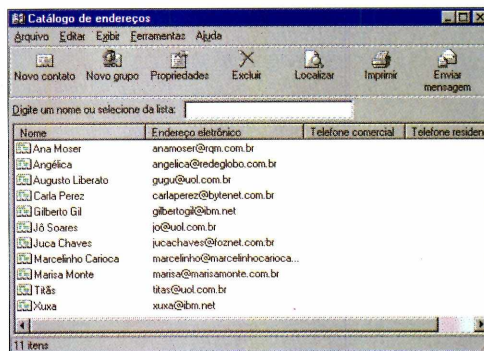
Catálogo de endereços

Arquivo Editar Exibir Ferramentas Ajuda

Novo contato Novo grupo Propriedades Excluir Localizar Imprimir Enviar mensagem

Digite um nome ou selecione da lista:

| Nome | Endereço eletrônico | Telefone comercial | Telefone residen |
|---|---|---|---|
| Ana Moser | anamoser@rqm.com.br | | |
| Angélica | angelica@redeglobo.com.br | | |
| Augusto Liberato | gugu@uol.com.br | | |
| Carla Perez | carlaperez@bytenet.com.br | | |
| Gilberto Gil | gilbertogil@ibm.net | | |
| Jô Soares | jo@uol.com.br | | |
| Juca Chaves | jucachaves@foznet.com.br | | |
| Marcelinho Carioca | marcelinho@marcelinhocarioca... | | |
| Marisa Monte | marisa@marisamonte.com.br | | |
| Titãs | titas@uol.com.br | | |
| Xuxa | xuxa@ibm.net | | |

11 itens